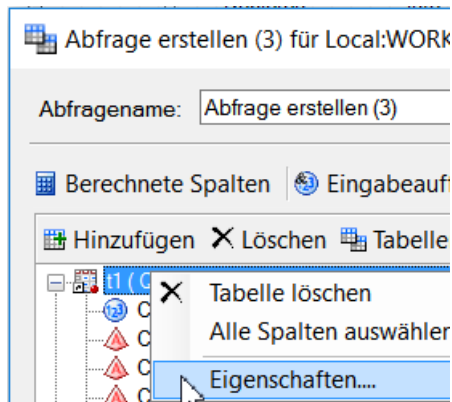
Abfrage erstellen (3) für Local:WORK

Abfragename: Abfrage erstellen (3)

Berechnete Spalten Eingabeauf

Hinzufügen Löschen Tabelle

t1 (C

C

C

C

C

Tabelle löschen

Alle Spalten auswähler

Eigenschaften....